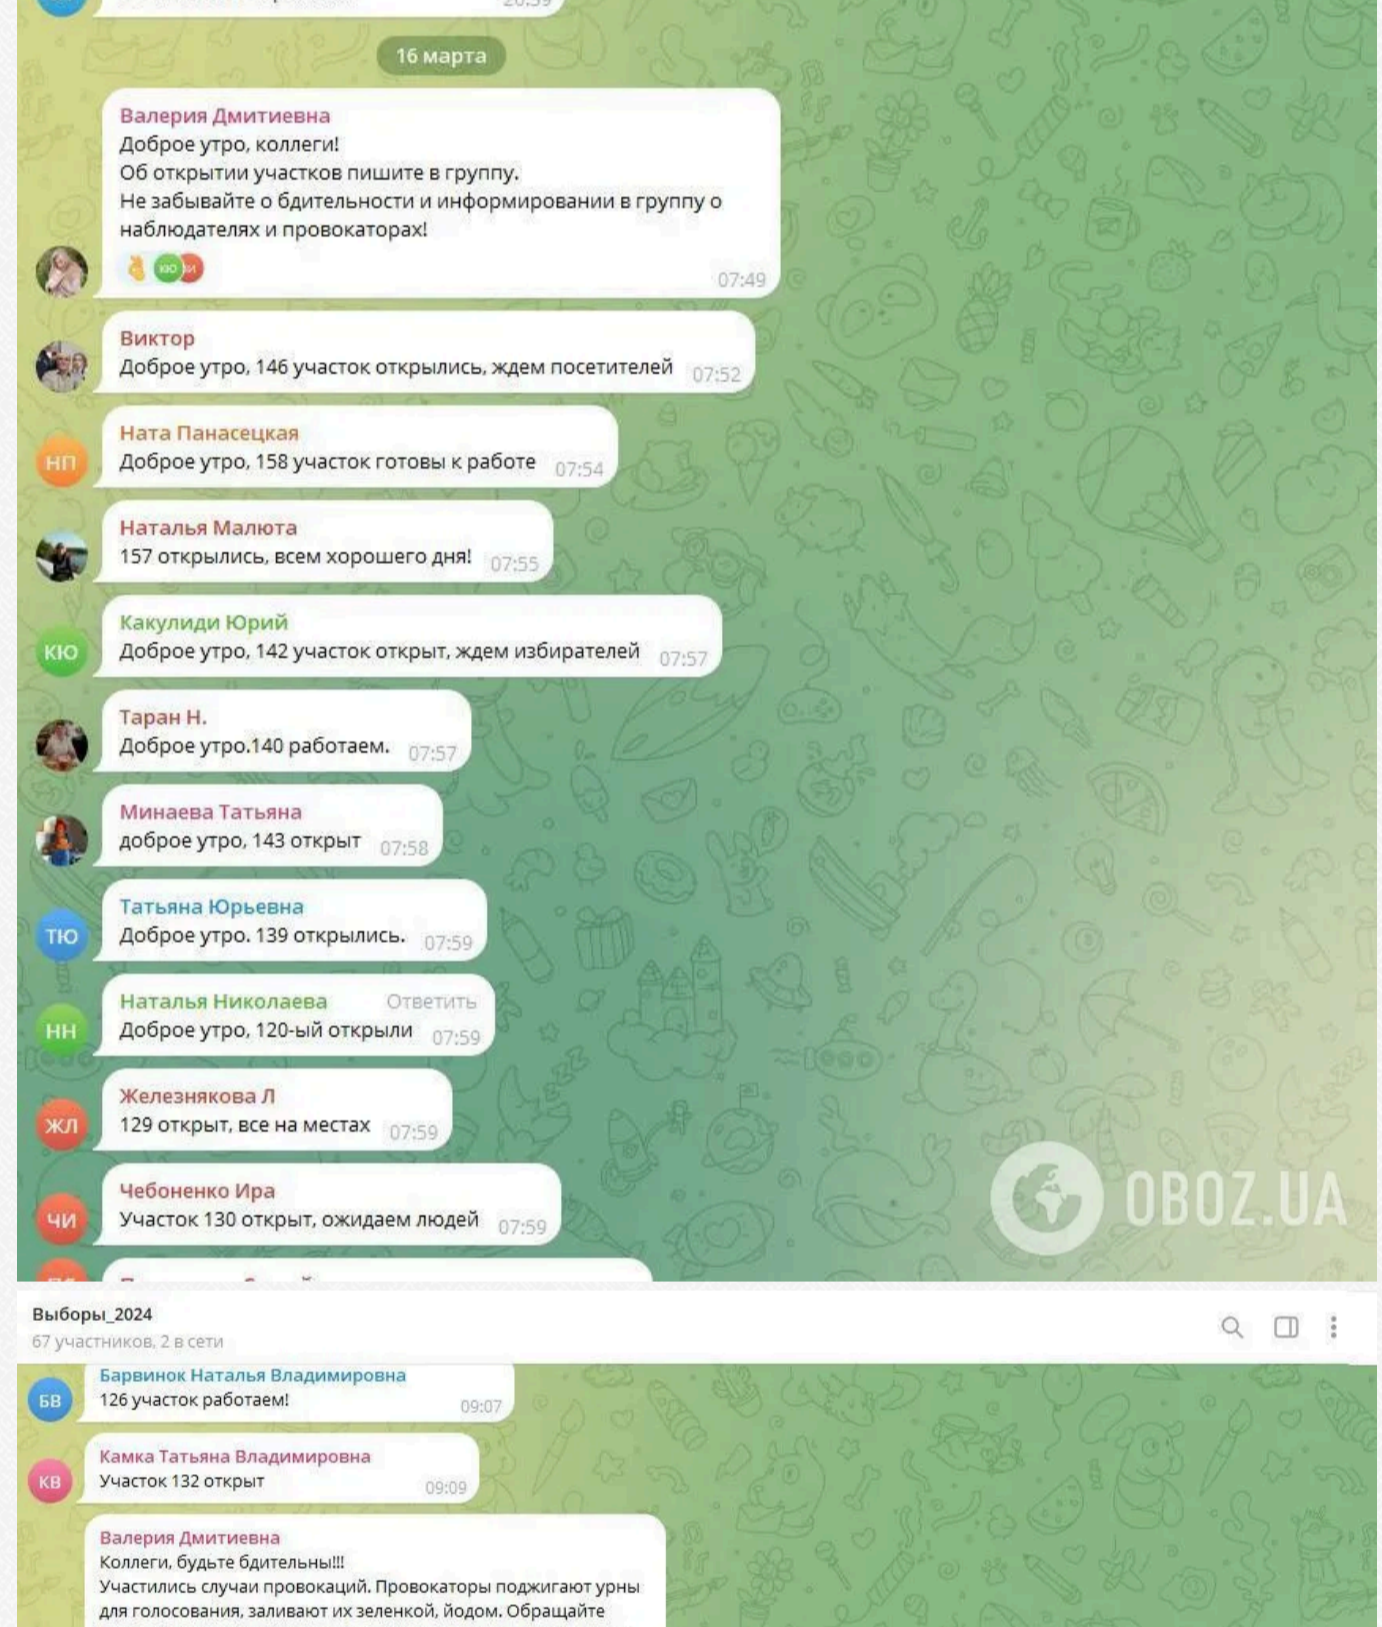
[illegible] 20:59

16 марта

Валерия Дмитиевна
Доброе утро, коллеги!
Об открытии участков пишите в группу.
Не забывайте о бдительности и информировании в группу о наблюдателях и провокаторах!
КЮ И
07:49

Виктор
Доброе утро, 146 участок открылись, ждем посетителей 07:52

НП
Ната Панасецкая
Доброе утро, 158 участок готовы к работе 07:54

Наталья Малюта
157 открылись, всем хорошего дня! 07:55

КЮ
Какулиди Юрий
Доброе утро, 142 участок открыт, ждем избирателей 07:57

Таран Н.
Доброе утро.140 работаем. 07:57

Минаева Татьяна
доброе утро, 143 открыт 07:58

ТЮ
Татьяна Юрьевна
Доброе утро. 139 открылись. 07:59

НН
Наталья Николаева Ответить
Доброе утро, 120-ый открыли 07:59

ЖЛ
Железнякова Л
129 открыт, все на местах 07:59

ЧИ
Чебоненко Ира
Участок 130 открыт, ожидаем людей 07:59

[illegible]

OBOZ.UA

Выборы_2024
67 участников, 2 в сети

БВ
Барвинок Наталья Владимировна
126 участок работаем! 09:07

КВ
Камка Татьяна Владимировна
Участок 132 открыт 09:09

Валерия Дмитиевна
Коллеги, будьте бдительны!!!
Участились случаи провокаций. Провокаторы поджигают урны для голосования, заливают их зеленкой, йодом. Обращайте